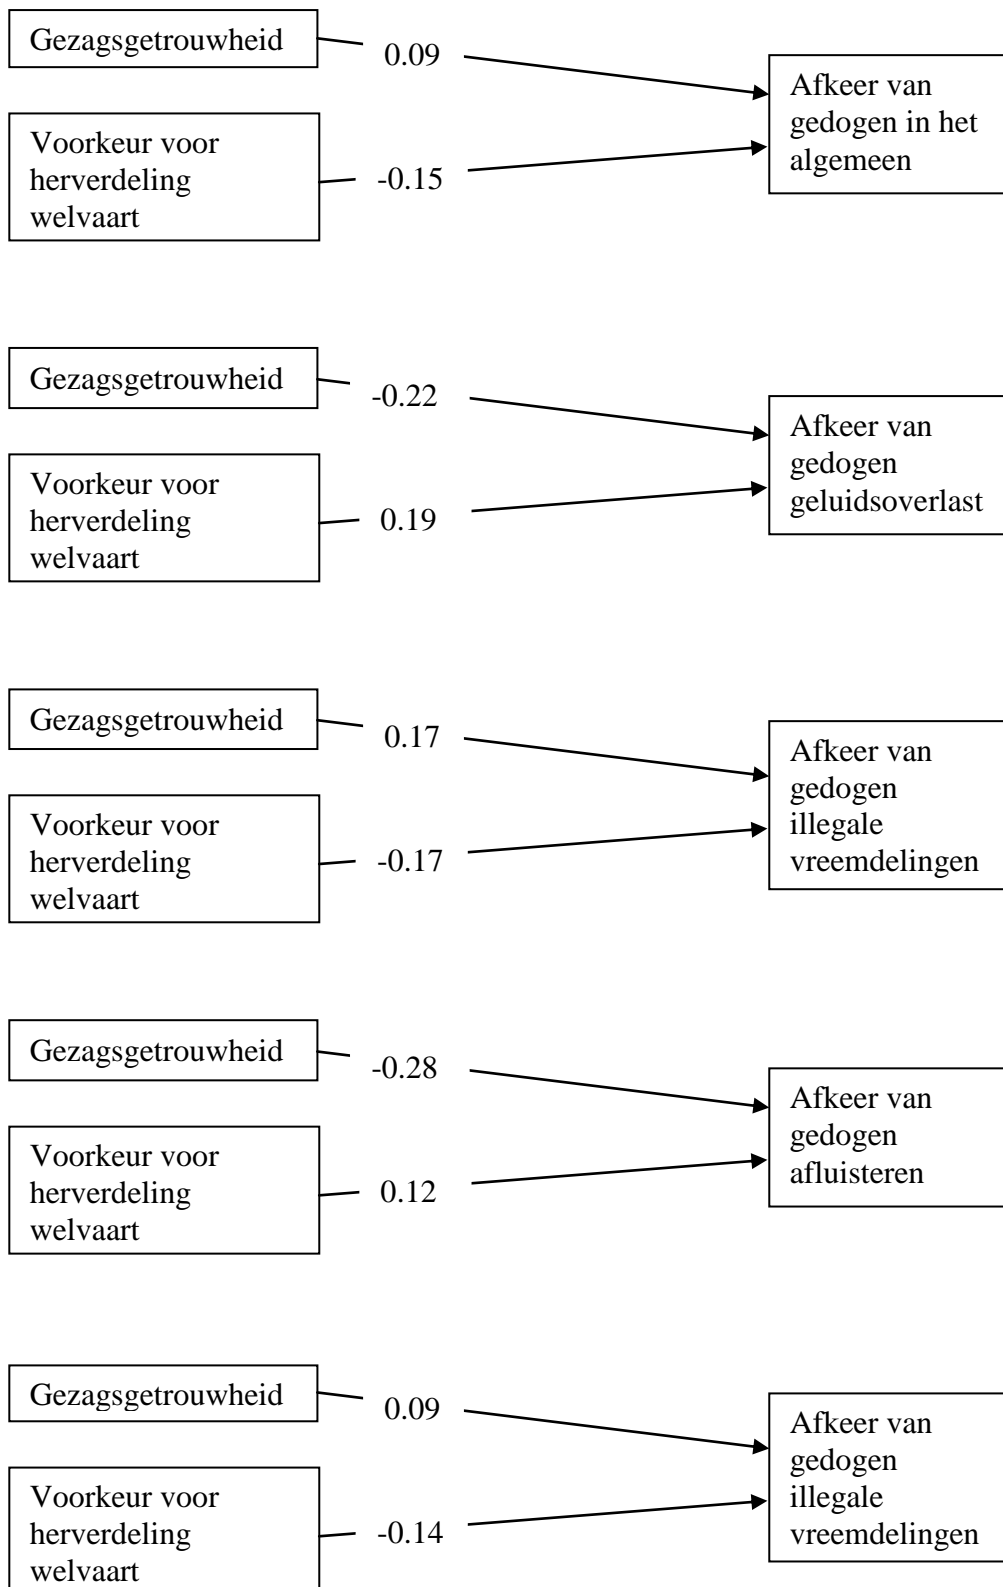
Gezagsgetrouwheid

0.09

Voorkeur voor herverdeling welvaart

-0.15

Afkeer van gedogen in het algemeen

Gezagsgetrouwheid

-0.22

Voorkeur voor herverdeling welvaart

0.19

Afkeer van gedogen geluidsoverlast

Gezagsgetrouwheid

0.17

Voorkeur voor herverdeling welvaart

-0.17

Afkeer van gedogen illegale vreemdelingen

Gezagsgetrouwheid

-0.28

Voorkeur voor herverdeling welvaart

0.12

Afkeer van gedogen afluisteren

Gezagsgetrouwheid

0.09

Voorkeur voor herverdeling welvaart

-0.14

Afkeer van gedogen illegale vreemdelingen